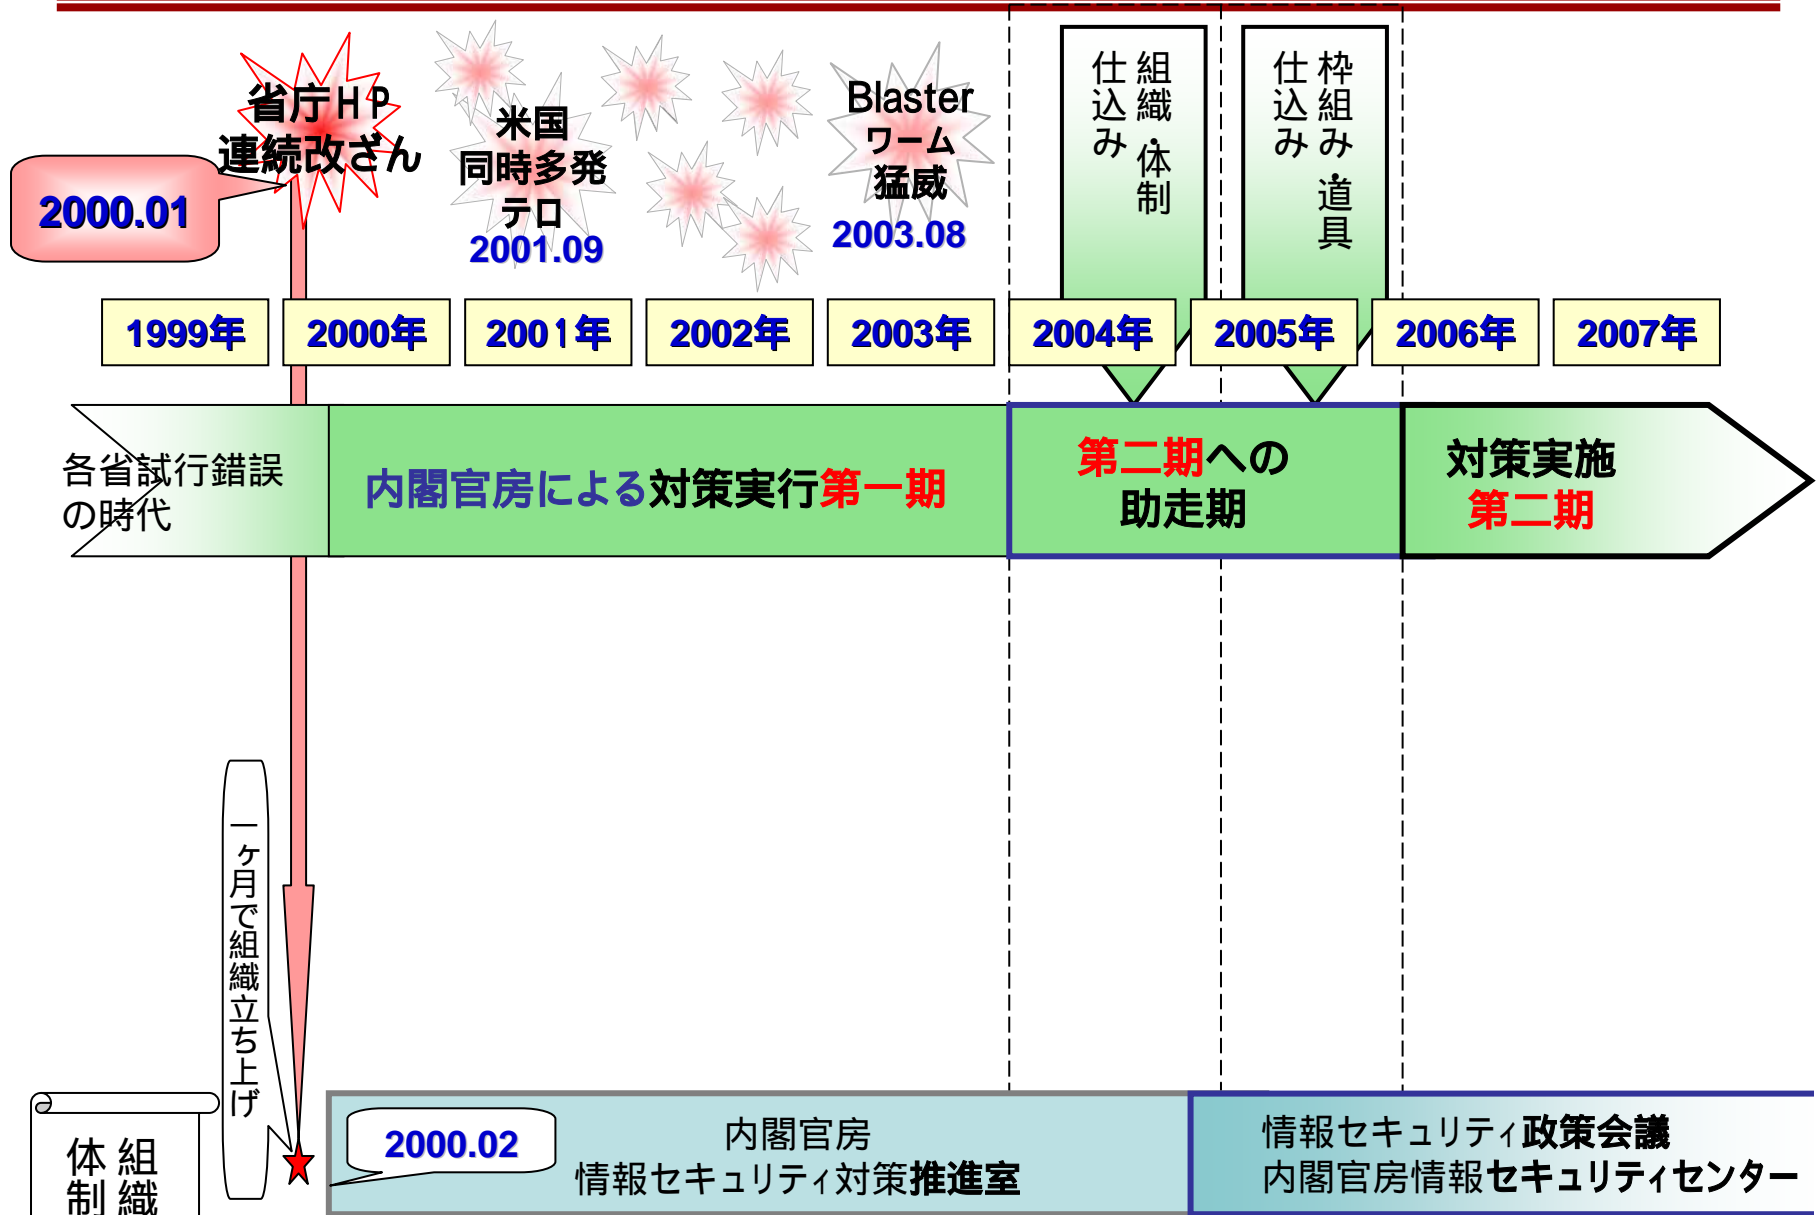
2000.01

省庁HP
連続改ざん

米国
同時多発
テロ
2001.09

Blaster
ワーム
猛威
2003.08

組織・体制
仕込み

枠組み・道具
仕込み

| 1999年 | 2000年 | 2001年 | 2002年 | 2003年 | 2004年 | 2005年 | 2006年 | 2007年 |
|---|---|---|---|---|---|---|---|---|

各省試行錯誤
の時代

内閣官房による対策実行第一期

第二期への
助走期

対策実施
第二期

一ヶ月で組織立ち上げ

組織
体制

2000.02

内閣官房
情報セキュリティ対策推進室

情報セキュリティ政策会議
内閣官房情報セキュリティセンター